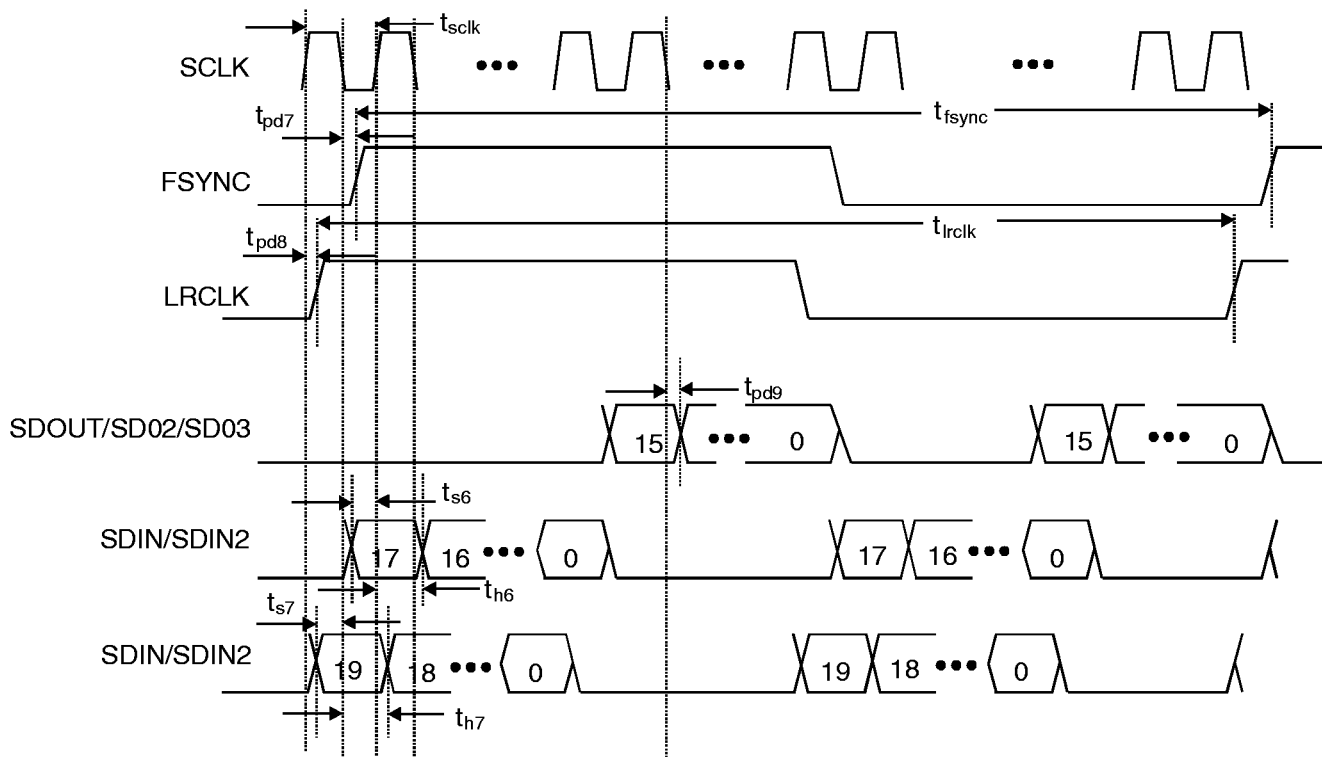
$t_{sclk}$

SCLK

$t_{fsync}$

$t_{pd7}$

FSYNC

$t_{lrclk}$

$t_{pd8}$

LRCLK

$t_{pd9}$

SDOUT/SD02/SD03

15

0

15

0

$t_{s6}$

SDIN/SDIN2

17

16

0

17

16

0

$t_{h6}$

$t_{s7}$

SDIN/SDIN2

19

18

0

19

18

0

$t_{h7}$